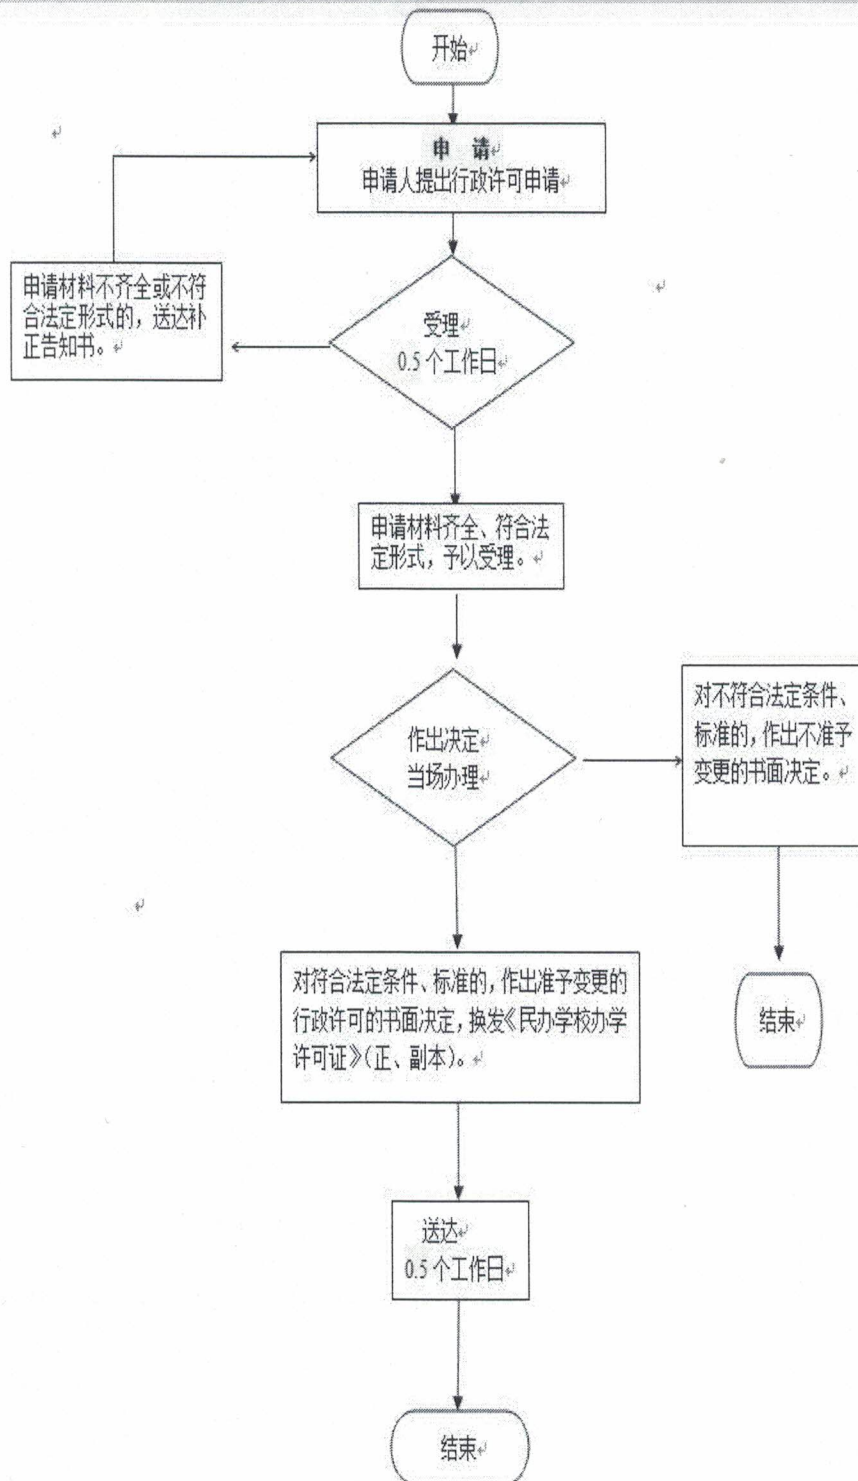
开始

申 请
申请人提出行政许可申请

申请材料不齐全或不符合法定形式的，送达补正告知书。

受理
0.5 个工作日

申请材料齐全、符合法定形式，予以受理。

作出决定
当场办理

对不符合法定条件、标准的，作出不准予变更的书面决定。

结束

对符合法定条件、标准的，作出准予变更的行政许可的书面决定，换发《民办学校办学许可证》（正、副本）。

送达
0.5 个工作日

结束